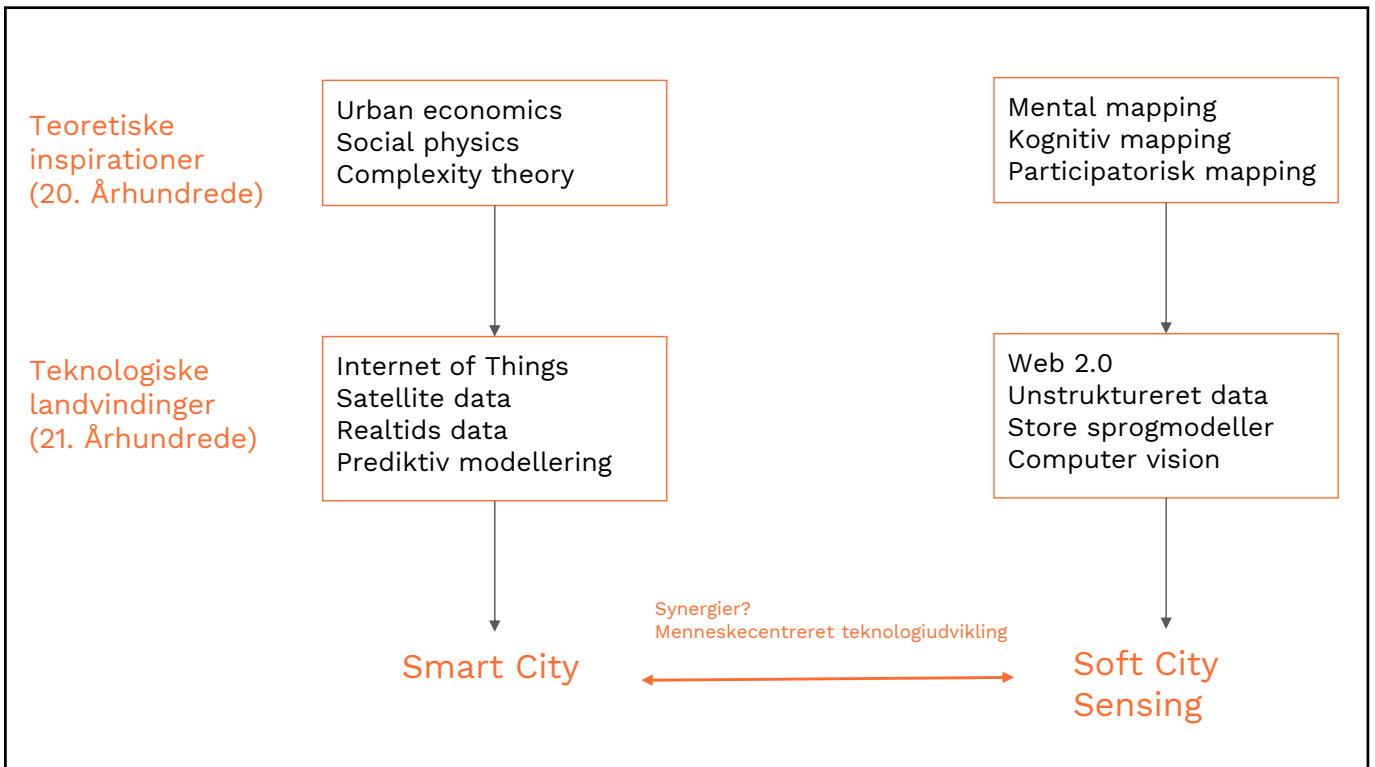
Teoretiske inspirationer (20. Århundrede)

Urban economics
Social physics
Complexity theory

Mental mapping
Kognitiv mapping
Participatorisk mapping

Teknologiske landvindinger (21. Århundrede)

Internet of Things
Satellite data
Realtids data
Prediktiv modellering

Web 2.0
Unstruktureret data
Store sprogmodeller
Computer vision

Synergier?
Menneskecentreret teknologiudvikling

Smart City

Soft City Sensing